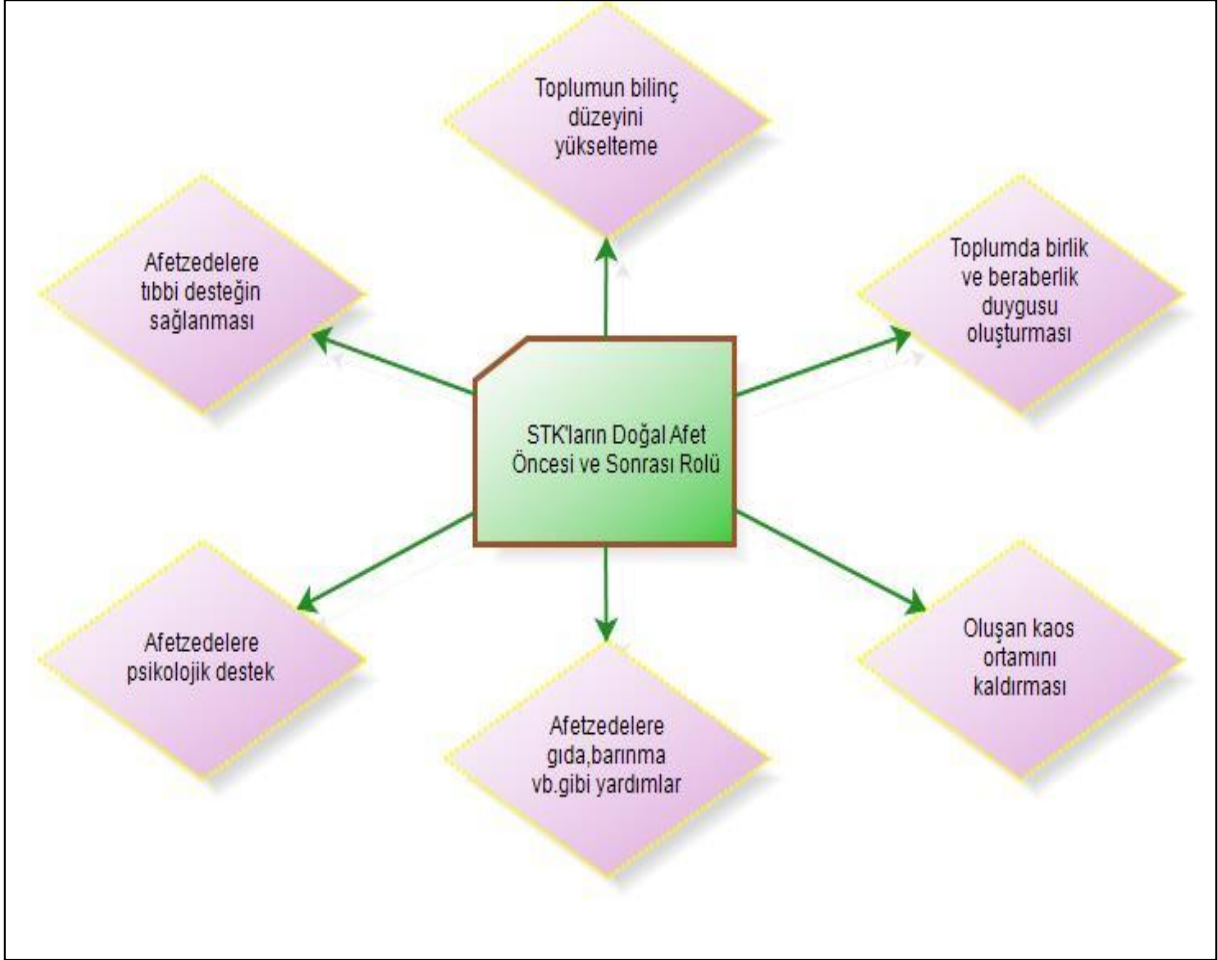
Toplumun bilinç düzeyini yükselteme

Afetzedelere tıbbi desteğin sağlanması

Toplumda birlik ve beraberlik duygusu oluşturması

STK'ların Doğal Afet Öncesi ve Sonrası Rolü

Afetzedelere psikolojik destek

Oluşan kaos ortamını kaldırması

Afetzedelere gıda,barınma vb.gibi yardımlar